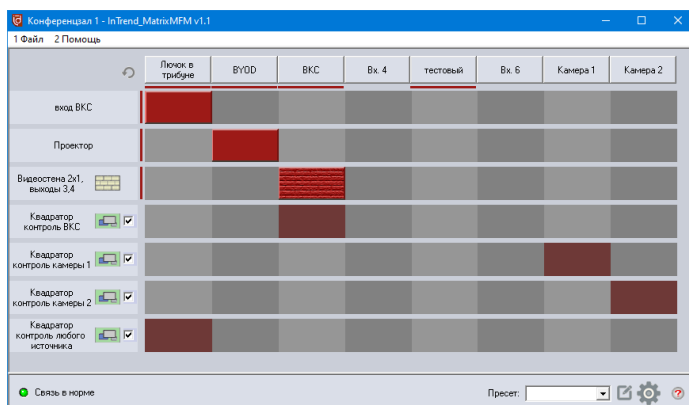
Конференцзал 1 - InTrend_MatrixMFM v1.1

1 Файл 2 Помощь

| | Лючок в трибуне | BYOD | ВКС | Вх. 4 | тестовый | Вх. 6 | Камера 1 | Камера 2 |
|---|---|---|---|---|---|---|---|---|
| вход ВКС | | | | | | | | |
| Проектор | | | | | | | | |
| Видеостена 2х1, выходы 3,4 | | | | | | | | |
| Квадратор контроль ВКС | | | | | | | | |
| Квадратор контроль камеры 1 | | | | | | | | |
| Квадратор контроль камеры 2 | | | | | | | | |
| Квадратор контроль любого источника | | | | | | | | |

Связь в норме

Пресет: